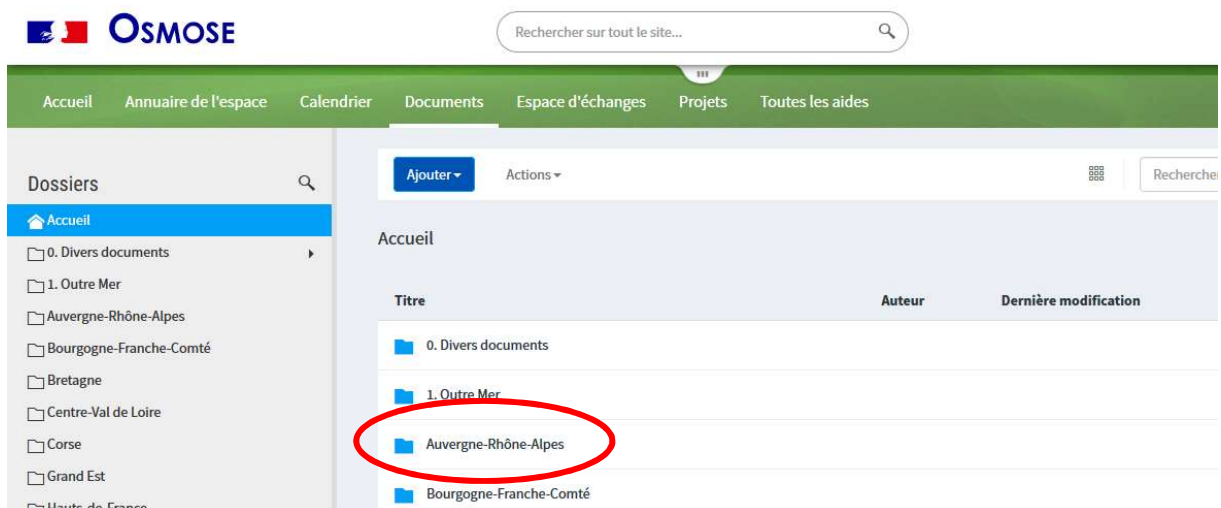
OSMOSE

Rechercher sur tout le site...

Accueil Annuaire de l'espace Calendrier Documents Espace d'échanges Projets Toutes les aides

Dossiers

Accueil
0. Divers documents
1. Outre Mer
Auvergne-Rhône-Alpes
Bourgogne-Franche-Comté
Bretagne
Centre-Val de Loire
Corse
Grand Est
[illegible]

Ajouter▾ Actions▾

Recherche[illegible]

Accueil

| Titre | Auteur | Dernière modification |
|---|---|---|
| 0. Divers documents | | |
| 1. Outre Mer | | |
| Auvergne-Rhône-Alpes | | |
| Bourgogne-Franche-Comté | | |